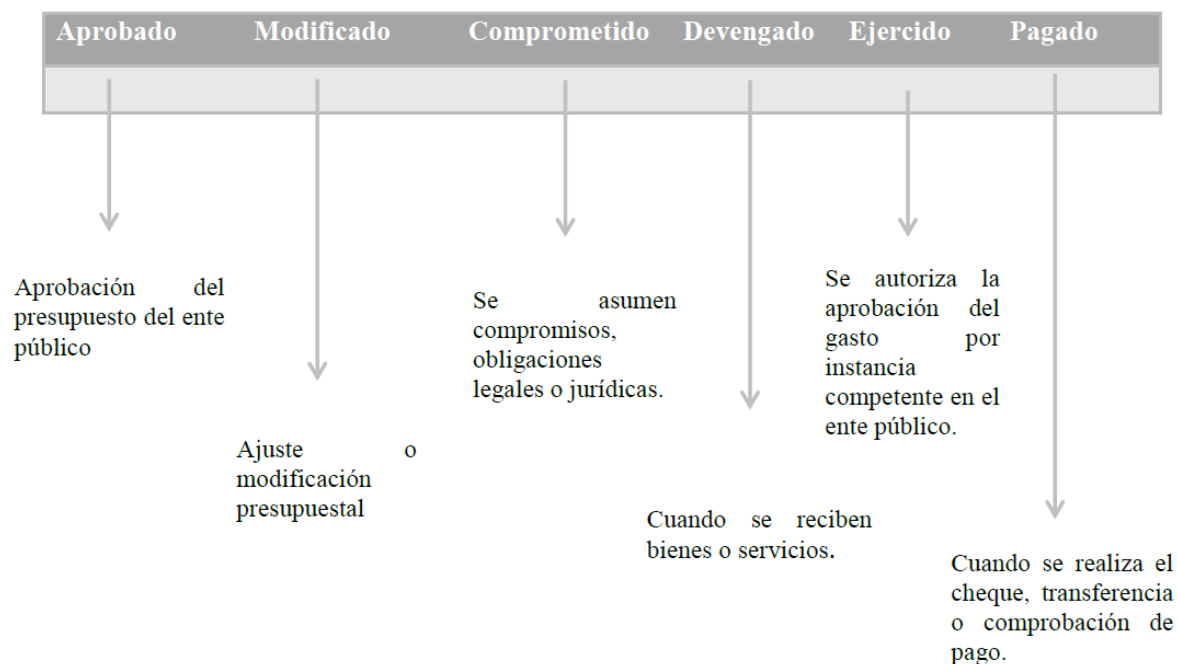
Aprobado Modificado Comprometido Devengado Ejercido Pagado

Aprobación del presupuesto del ente público

Ajuste o modificación presupuestal

Se asumen compromisos, obligaciones legales o jurídicas.

Cuando se reciben bienes o servicios.

Se autoriza la aprobación del gasto por instancia competente en el ente público.

Cuando se realiza el cheque, transferencia o comprobación de pago.